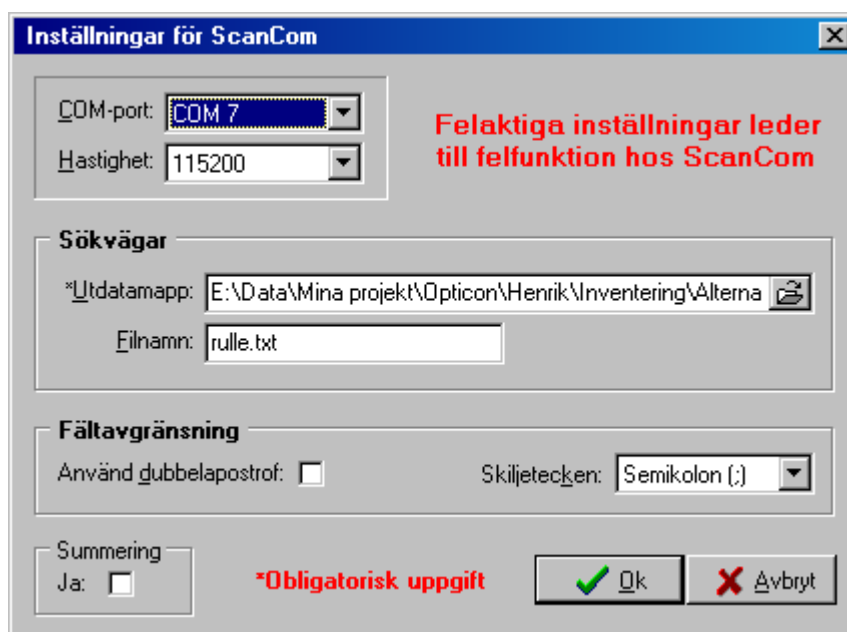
Inställningar för ScanCom

COM-port: COM 7
Hastighet: 115200

Felaktiga inställningar leder till felfunktion hos ScanCom

Sökvägar
*Utdatamapp: E:\Data\Mina projekt\Opticon\Henrik\Inventering\Alterna
Filnamn: rulle.txt

Fältavgränsning
Använd dubbelapostrof:
Skiljetecken: Semikolon (;)

Summering
Ja:

*Obligatorisk uppgift

Ok
Avbryt